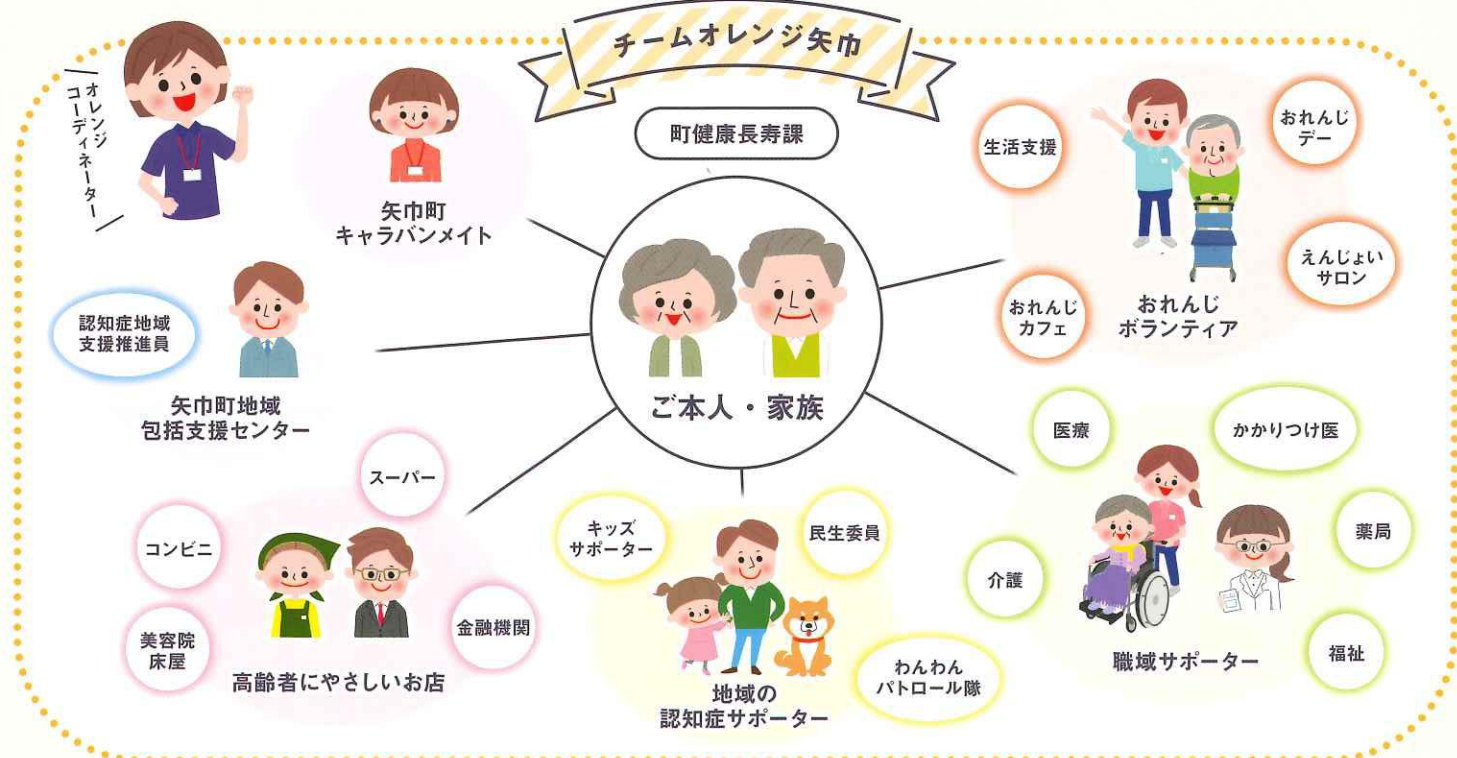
チームオレンジ矢巾

町健康長寿課

オレンジコーディネーター

矢巾町
キャラバンメイト

生活支援

おれんじデー

えんじょいサロン

おれんじカフェ

おれんじ
ボランティア

認知症地域
支援推進員

矢巾町地域
包括支援センター

ご本人・家族

医療

かかりつけ医

薬局

介護

福祉

職域サポーター

スーパー

コンビニ

美容院
床屋

金融機関

高齢者にやさしいお店

キッズ
サポーター

民生委員

わんわん
パトロール隊

地域の
認知症サポーター